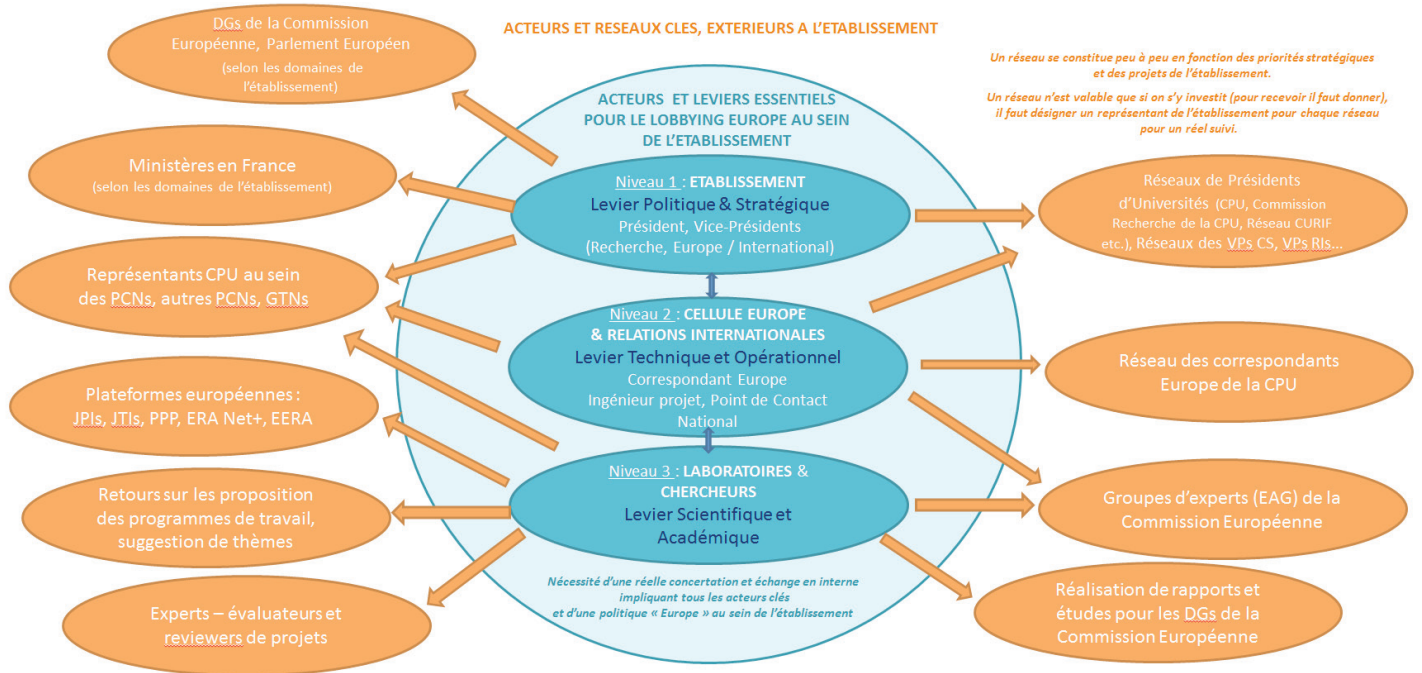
ACTEURS ET RESEAUX CLES, EXTERIEURS A L'ETABLISSEMENT

DGs de la Commission Européenne, Parlement Européen (selon les domaines de l'établissement)

Un réseau se constitue peu à peu en fonction des priorités stratégiques et des projets de l'établissement.

Un réseau n'est valable que si on s'y investit (pour recevoir il faut donner), il faut désigner un représentant de l'établissement pour chaque réseau pour un réel suivi.

ACTEURS ET LEVIERS ESSENTIELS POUR LE LOBBYING EUROPE AU SEIN DE L'ETABLISSEMENT

Ministères en France (selon les domaines de l'établissement)

Niveau 1 : ETABLISSEMENT
Levier Politique & Stratégique
Président, Vice-Présidents (Recherche, Europe / International)

Réseaux de Présidents d'Universités (CPU, Commission Recherche de la CPU, Réseau CURIF etc.), Réseaux des VPs CS, VPs RIs…

Représentants CPU au sein des PCNs, autres PCNs, GTNs

Niveau 2 : CELLULE EUROPE & RELATIONS INTERNATIONALES
Levier Technique et Opérationnel
Correspondant Europe
Ingénieur projet, Point de Contact National

Réseau des correspondants Europe de la CPU

Plateformes européennes : JPIs, JTIs, PPP, ERA Net+, EERA

Niveau 3 : LABORATOIRES & CHERCHEURS
Levier Scientifique et Académique

Retours sur les proposition des programmes de travail, suggestion de thèmes

Groupes d'experts (EAG) de la Commission Européenne

Nécessité d'une réelle concertation et échange en interne impliquant tous les acteurs clés et d'une politique « Europe » au sein de l'établissement

Experts – évaluateurs et reviewers de projets

Réalisation de rapports et études pour les DGs de la Commission Européenne